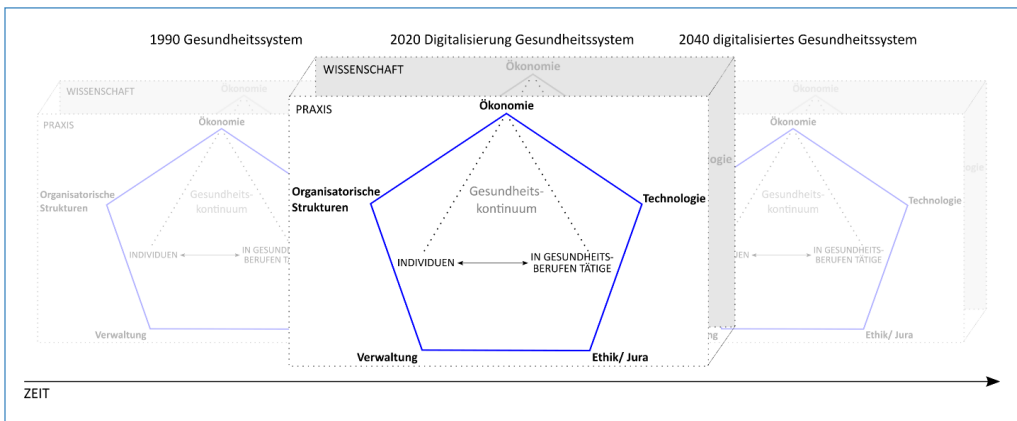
1990 Gesundheitssystem

2020 Digitalisierung Gesundheitssystem

2040 digitalisiertes Gesundheitssystem

WISSENSCHAFT

Ökonomie

PRAXIS

Ökonomie

Organisatorische Strukturen

Gesundheits-kontinuum

INDIVIDUEN

IN GESUNDHEITS-BERUFEN TÄTIGE

Verwaltung

WISSENSCHAFT

Ökonomie

PRAXIS

Ökonomie

Organisatorische Strukturen

Gesundheits-kontinuum

Technologie

INDIVIDUEN

IN GESUNDHEITS-BERUFEN TÄTIGE

Verwaltung

Ethik/ Jura

Ökonomie

Ökonomie

Technologie

Gesundheits-kontinuum

IN GESUNDHEITS-BERUFEN TÄTIGE

Ethik/ Jura

ZEIT